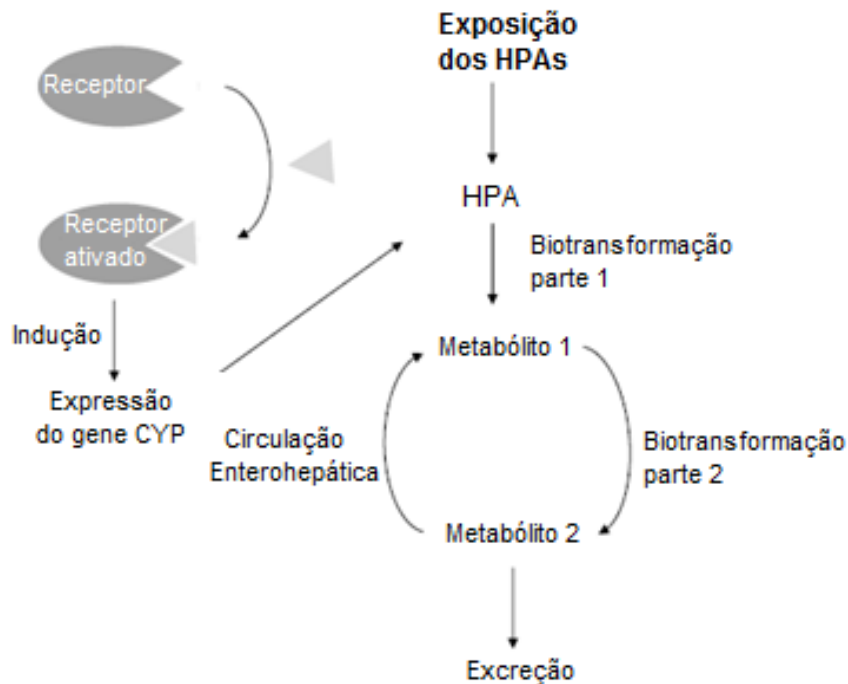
Exposição dos HPAs

Receptor

Receptor ativado

HPA

Biotransformação parte 1

Indução

Metabólito 1

Expressão do gene CYP

Circulação Enterohepática

Biotransformação parte 2

Metabólito 2

Excreção